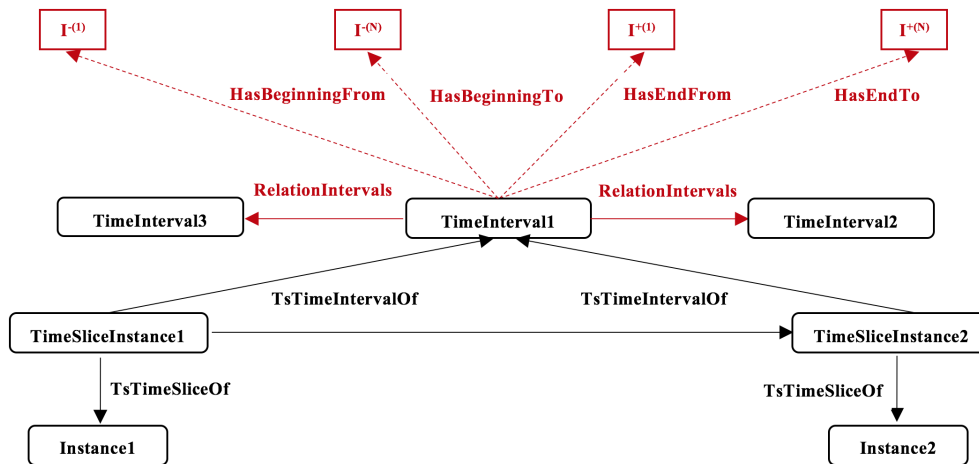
$I^{-(1)}$

$I^{-(N)}$

$I^{+(1)}$

$I^{+(N)}$

HasBeginningFrom

HasBeginningTo

HasEndFrom

HasEndTo

RelationIntervals

RelationIntervals

TimeInterval3

TimeInterval1

TimeInterval2

TsTimeIntervalOf

TsTimeIntervalOf

TimeSliceInstance1

TimeSliceInstance2

TsTimeSliceOf

TsTimeSliceOf

Instance1

Instance2